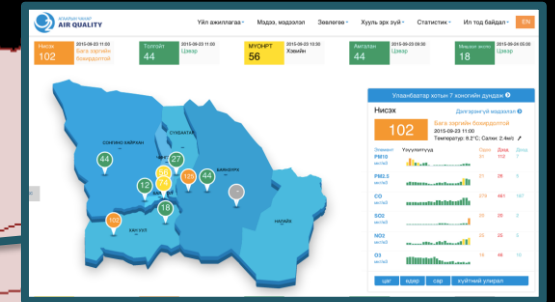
AIR QUALITY

Үйл ажиллагаа | Мэдээ, мэдээлэл | Зөвлөгөө | Хууль эрх зүй | Статистик | Ил тод байдал | EN

Нисэх 2015-09-23 11:00 102 Бага зэргийн бохирдолтой

Толгойт 2015-09-23 11:00 44 Цэвэр

МУОНРТ 2015-09-23 10:00 56 Хэвийн

Амгалан 2015-09-23 11:00 44 Цэвэр

Маргааш зүүн 2015-09-23 11:00 44 Цэвэр

Улаанбаатар хотын 7 хоногийн дундаж

Нисэх
Дэлгэрэнгүй мэдээлэл
102
Бага зэргийн бохирдолтой
2015-09-23 11:00
Температур: 6.2°C; Салхи: 2.4м/с

| Элемент | Үзүүлэлтүүд | Сүүлд | Дээд | Доод |
|---|---|---|---|---|
| PM10 | | 91 | 112 | 7 |
| PM2.5 | | 26 | 28 | 5 |
| CO | | 274 | 481 | 107 |
| SO2 | | 21 | 26 | 5 |
| NO2 | | 21 | 25 | 3 |
| O3 | | 14 | 48 | 14 |

цаг | өдөр | сар | хүйтний улирал

44, 27, 12, 74, 44, 120, 44, 18, 102